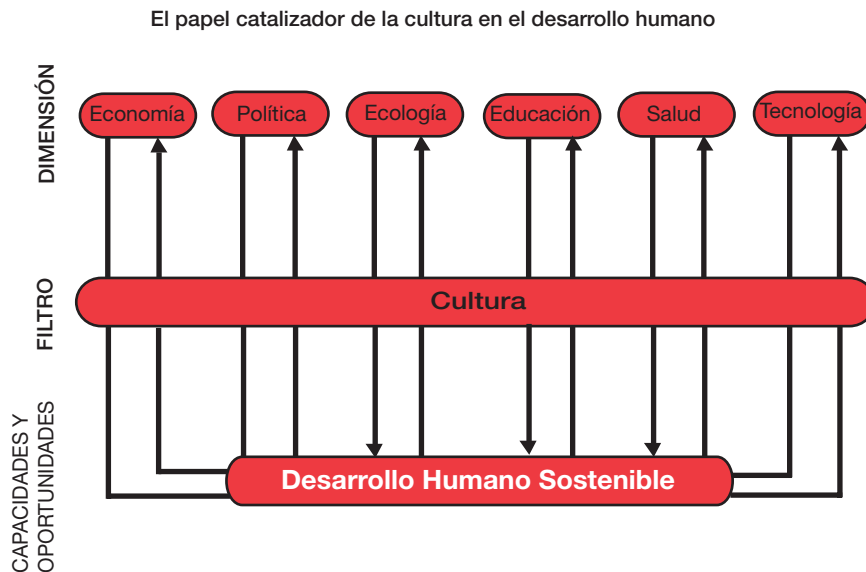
El papel catalizador de la cultura en el desarrollo humano

DIMENSIÓN

Economía

Política

Ecología

Educación

Salud

Tecnología

FILTRO

Cultura

CAPACIDADES Y OPORTUNIDADES

Desarrollo Humano Sostenible